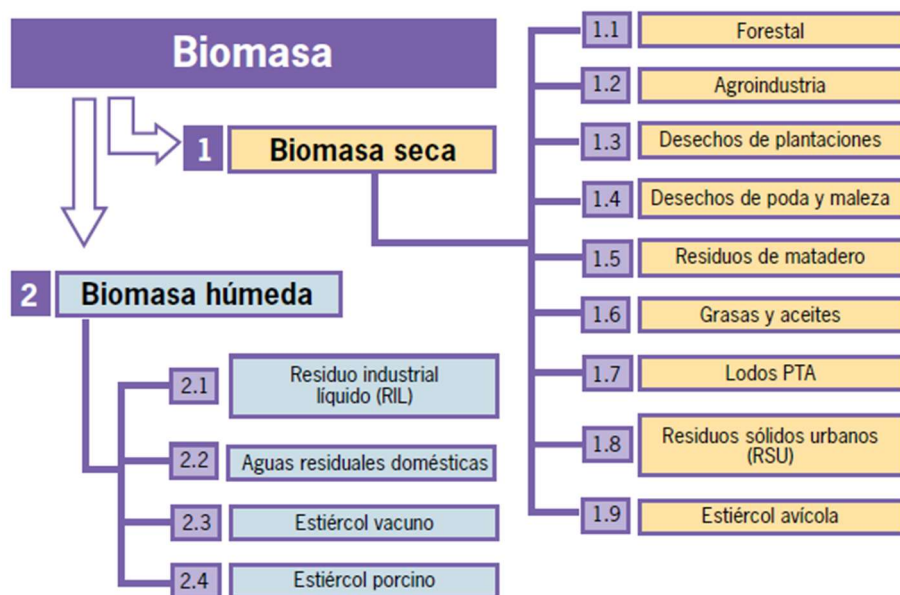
Biomasa

1 Biomasa seca

1.1 Forestal
1.2 Agroindustria
1.3 Desechos de plantaciones
1.4 Desechos de poda y maleza
1.5 Residuos de matadero
1.6 Grasas y aceites
1.7 Lodos PTA
1.8 Residuos sólidos urbanos (RSU)
1.9 Estiércol avícola

2 Biomasa húmeda

2.1 Residuo industrial líquido (RIL)
2.2 Aguas residuales domésticas
2.3 Estiércol vacuno
2.4 Estiércol porcino